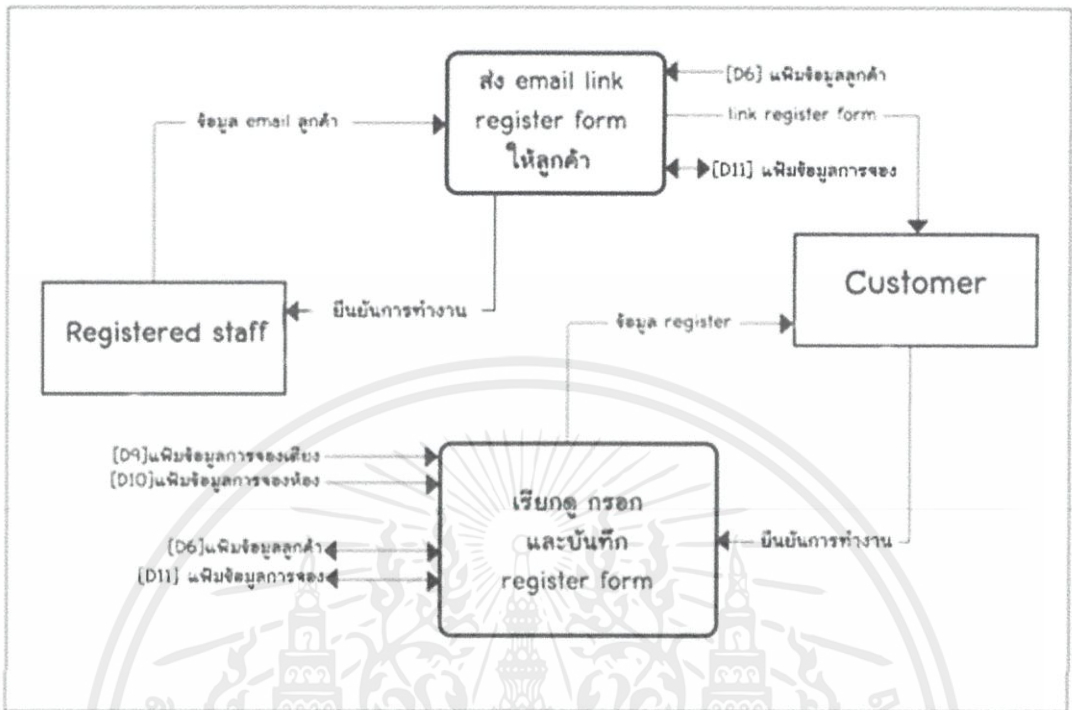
ส่ง email link register form ให้ลูกค้า

[D6] แฟ้มข้อมูลลูกค้า

ข้อมูล email ลูกค้า

link register form

[D11] แฟ้มข้อมูลการจอง

Customer

Registered staff

ยืนยันการทำงาน

ข้อมูล register

[D9]แฟ้มข้อมูลการจองเตียง

[D10]แฟ้มข้อมูลการจองห้อง

เรียกดู กรอก และบันทึก register form

[D6]แฟ้มข้อมูลลูกค้า

[D11] แฟ้มข้อมูลการจอง

ยืนยันการทำงาน